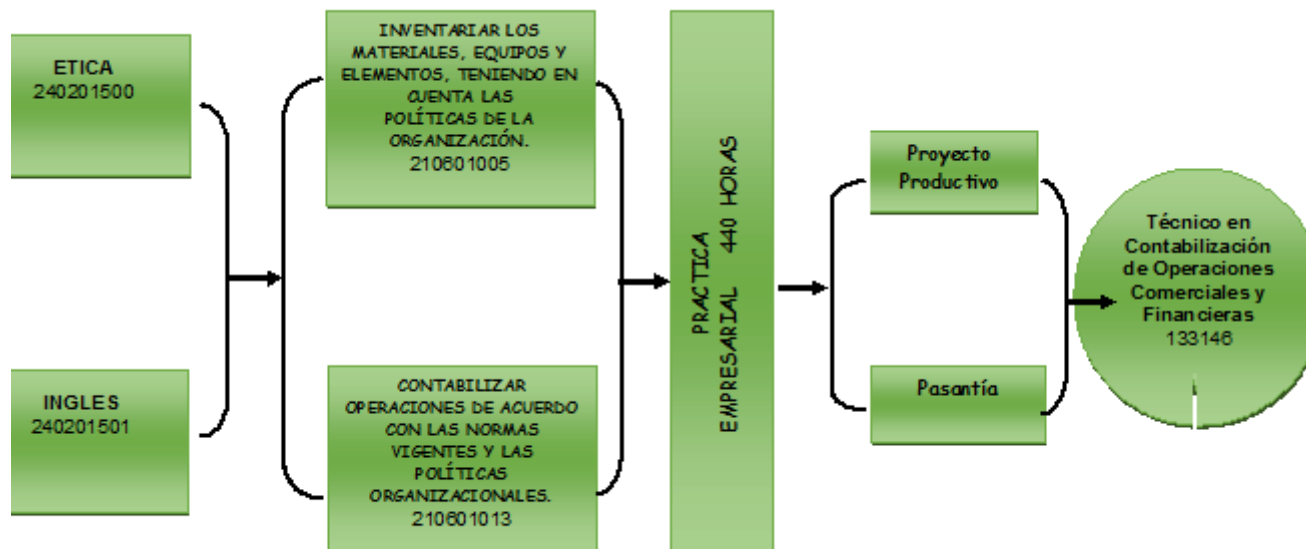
ETICA
240201500

INGLES
240201501

INVENTARIAR LOS MATERIALES, EQUIPOS Y ELEMENTOS, TENIENDO EN CUENTA LAS POLÍTICAS DE LA ORGANIZACIÓN.
210601005

CONTABILIZAR OPERACIONES DE ACUERDO CON LAS NORMAS VIGENTES Y LAS POLÍTICAS ORGANIZACIONALES.
210601013

PRACTICA EMPRESARIAL 440 HORAS

Proyecto Productivo

Pasantía

Técnico en Contabilización de Operaciones Comerciales y Financieras
133146